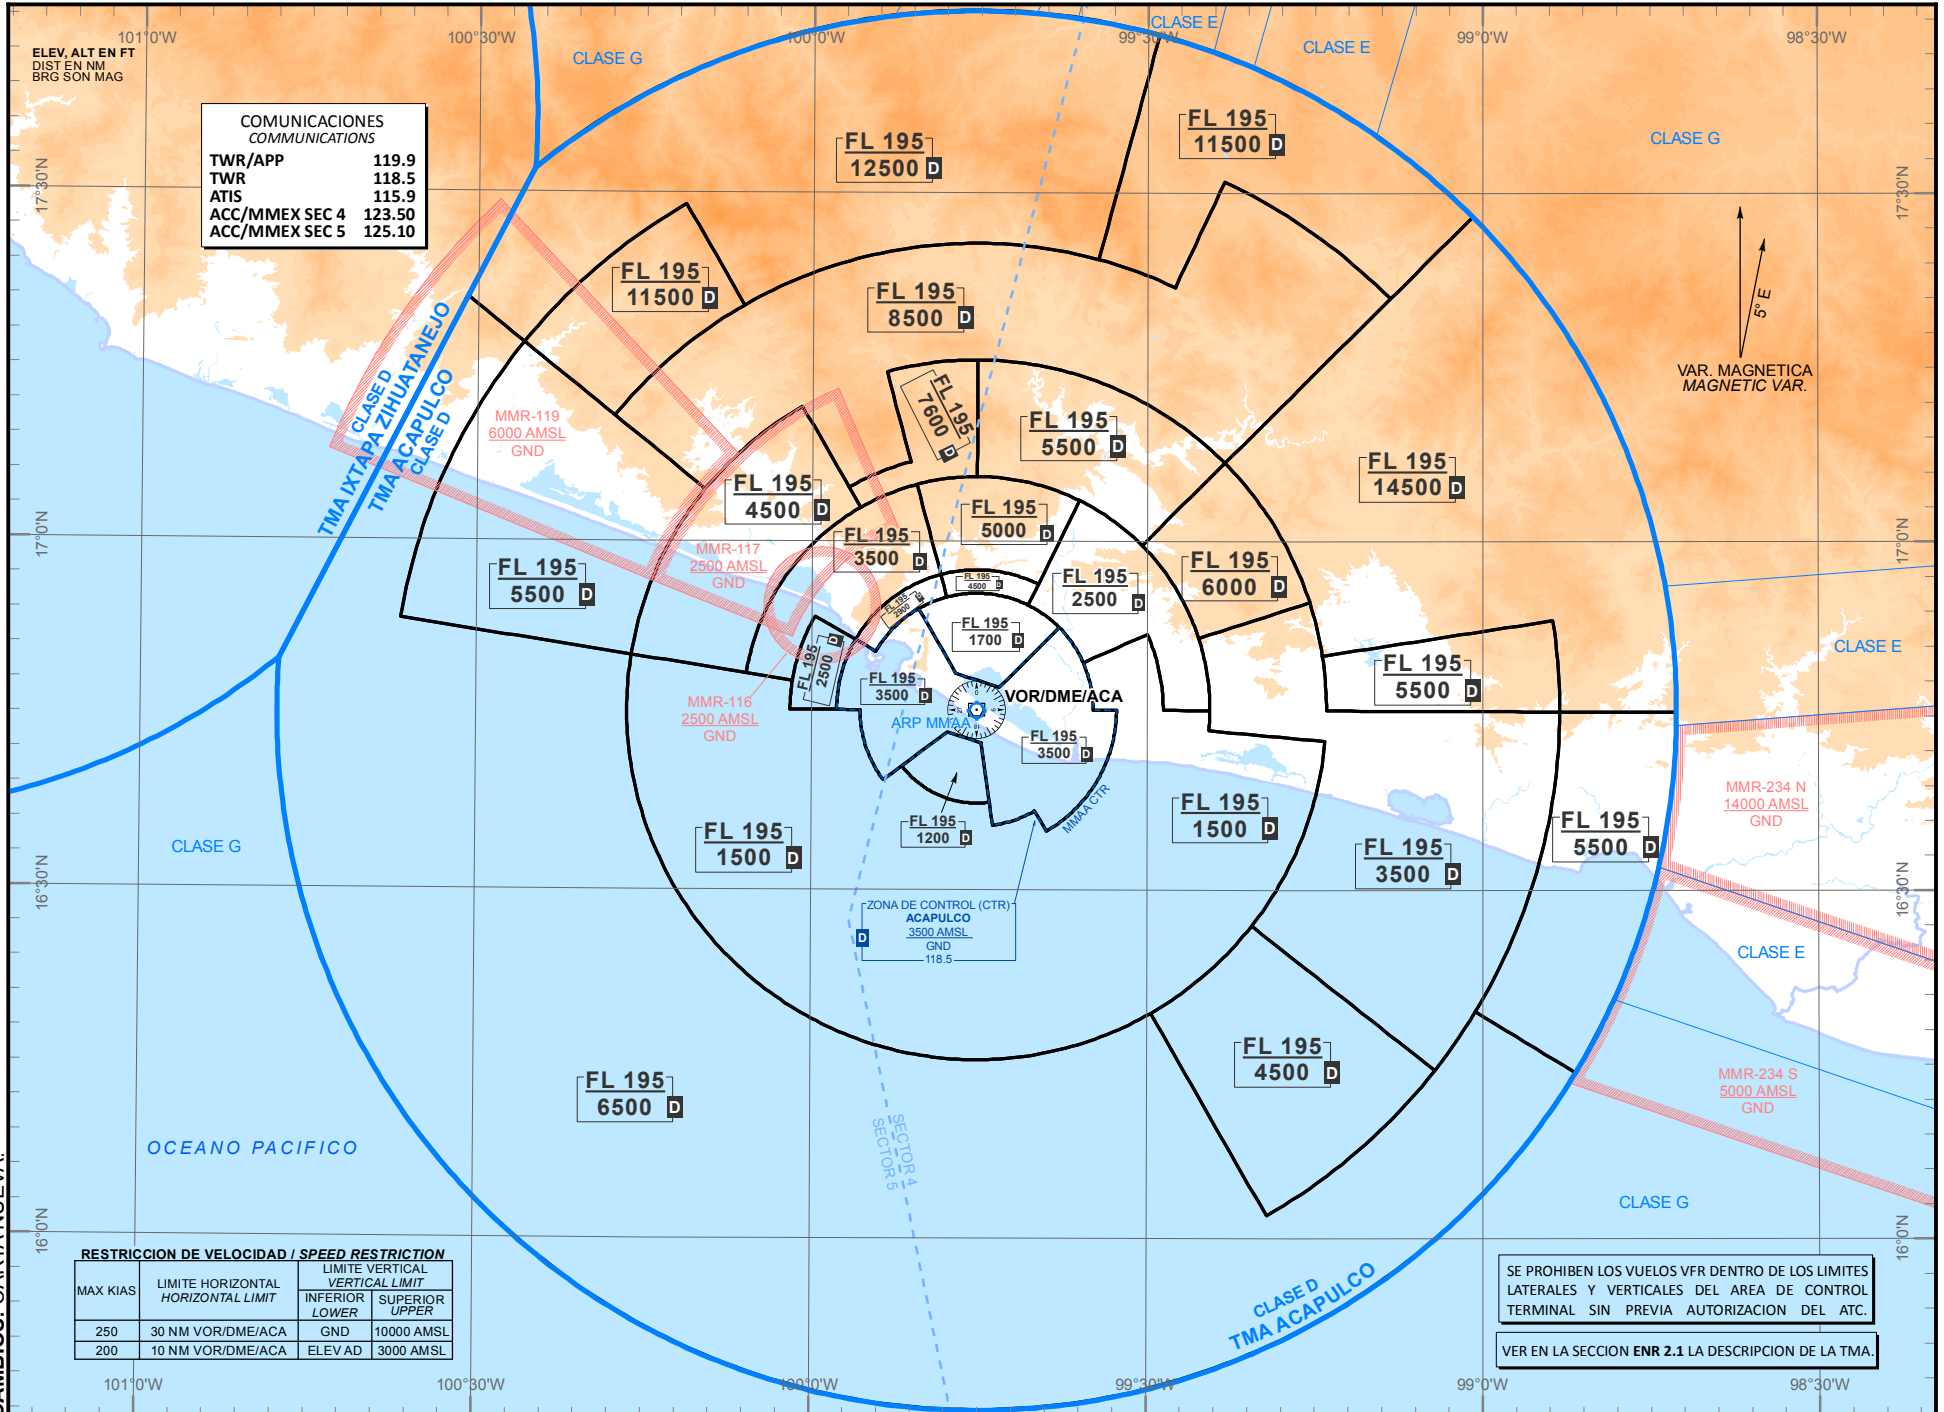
ELEV, ALT EN FT
DIST EN NM
BRG SON MAG

101°0'W 100°30'W 100°0'W 99°30'W 99°0'W 98°30'W

COMUNICACIONES
COMMUNICATIONS

| | |
|---|---|
| TWR/APP | 119.9 |
| TWR | 118.5 |
| ATIS | 115.9 |
| ACC/MMEX SEC 4 | 123.50 |
| ACC/MMEX SEC 5 | 125.10 |

CLASE G
CLASE E
CLASE E
CLASE G

FL 195
12500 D

FL 195
11500 D

FL 195
11500 D

FL 195
8500 D

FL 195
7600 D

FL 195
5500 D

FL 195
14500 D

VAR. MAGNETICA
MAGNETIC VAR.
5° E

17°30'N

CLASE D
TMA IXTAPA ZIHUATANEJO
TMA ACAPULCO
CLASE D

MMR-119
6000 AMSL
GND

FL 195
4500 D

FL 195
5000 D

FL 195
3500 D

FL 195
6000 D

FL 195
2500 D

FL 195
4500 D

FL 195
5500 D

MMR-117
2500 AMSL
GND

FL 195
2500 D

FL 195
3900 D

FL 195
1700 D

FL 195
5500 D

17°0'N

CLASE E

FL 195
3500 D

VOR/DME/ACA

ARP MMAA

MMR-116
2500 AMSL
GND

FL 195
3500 D

MMAA CTR

FL 195
1200 D

FL 195
1500 D

FL 195
1500 D

FL 195
5500 D

FL 195
3500 D

MMR-234 N
14000 AMSL
GND

CLASE G

16°30'N

ZONA DE CONTROL (CTR)
ACAPULCO
3500 AMSL
GND
118.5
D

CLASE E

FL 195
4500 D

FL 195
6500 D

MMR-234 S
5000 AMSL
GND

OCEANO PACIFICO

SECTOR 4
SECTOR 5

CLASE G

16°0'N

RESTRICCION DE VELOCIDAD / SPEED RESTRICTION

| MAX KIAS | LIMITE HORIZONTAL HORIZONTAL LIMIT | LIMITE VERTICAL VERTICAL LIMIT INFERIOR LOWER | SUPERIOR UPPER |
|---|---|---|---|
| 250 | 30 NM VOR/DME/ACA | GND | 10000 AMSL |
| 200 | 10 NM VOR/DME/ACA | ELEV AD | 3000 AMSL |

CLASE D
TMA ACAPULCO

SE PROHIBEN LOS VUELOS VFR DENTRO DE LOS LIMITES LATERALES Y VERTICALES DEL AREA DE CONTROL TERMINAL SIN PREVIA AUTORIZACION DEL ATC.

VER EN LA SECCION ENR 2.1 LA DESCRIPCION DE LA TMA.

101°0'W 100°30'W 100°0'W 99°30'W 99°0'W 98°30'W